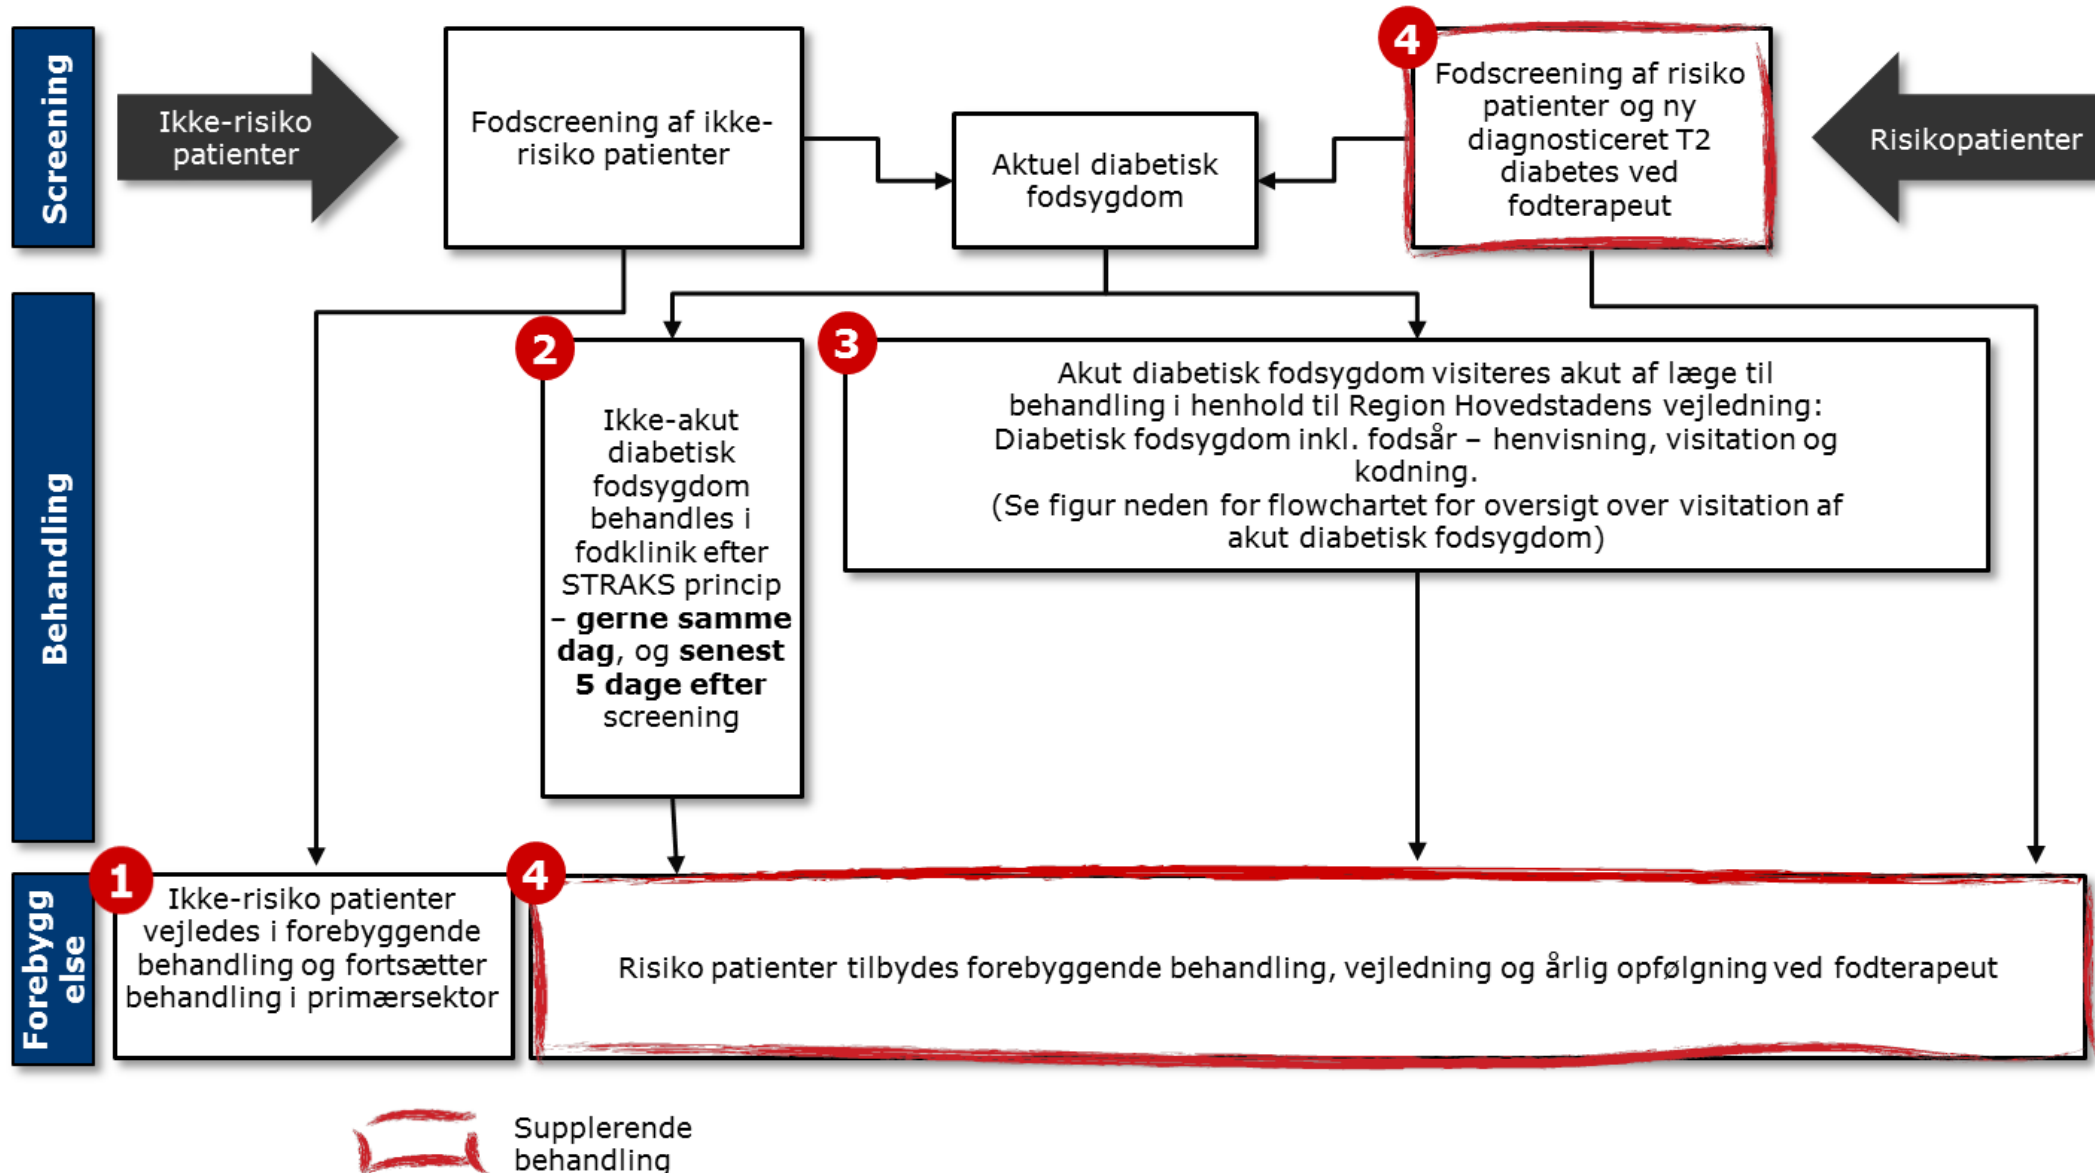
Screening

Ikke-risiko patienter

Fodscreening af ikke-risiko patienter

Aktuel diabetisk fodsygdom

4

Fodscreening af risiko patienter og ny diagnosticeret T2 diabetes ved fodterapeut

Risikopatienter

Behandling

2

Ikke-akut diabetisk fodsygdom behandles i fodklinik efter STRAKS princip **– gerne samme dag**, og **senest 5 dage efter** screening

3

Akut diabetisk fodsygdom visiteres akut af læge til behandling i henhold til Region Hovedstadens vejledning: Diabetisk fodsygdom inkl. fodsår – henvisning, visitation og kodning.
(Se figur neden for flowchartet for oversigt over visitation af akut diabetisk fodsygdom)

Forebyggelse

1

Ikke-risiko patienter vejledes i forebyggende behandling og fortsætter behandling i primærsektor

4

Risiko patienter tilbydes forebyggende behandling, vejledning og årlig opfølgning ved fodterapeut

Supplerende behandling